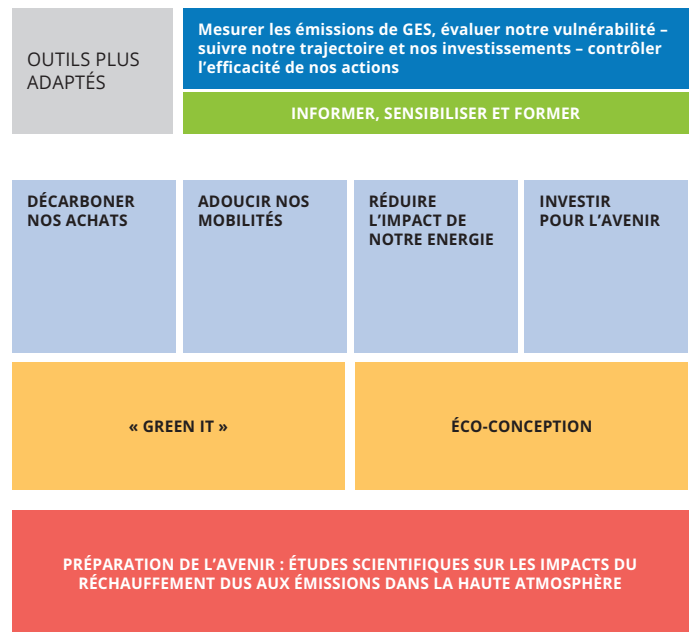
OUTILS PLUS ADAPTÉS

Mesurer les émissions de GES, évaluer notre vulnérabilité – suivre notre trajectoire et nos investissements – contrôler l'efficacité de nos actions

INFORMER, SENSIBILISER ET FORMER

DÉCARBONER NOS ACHATS

ADOUCIR NOS MOBILITÉS

RÉDUIRE L'IMPACT DE NOTRE ENERGIE

INVESTIR POUR L'AVENIR

« GREEN IT »

ÉCO-CONCEPTION

PRÉPARATION DE L'AVENIR : ÉTUDES SCIENTIFIQUES SUR LES IMPACTS DU RÉCHAUFFEMENT DUS AUX ÉMISSIONS DANS LA HAUTE ATMOSPHÈRE